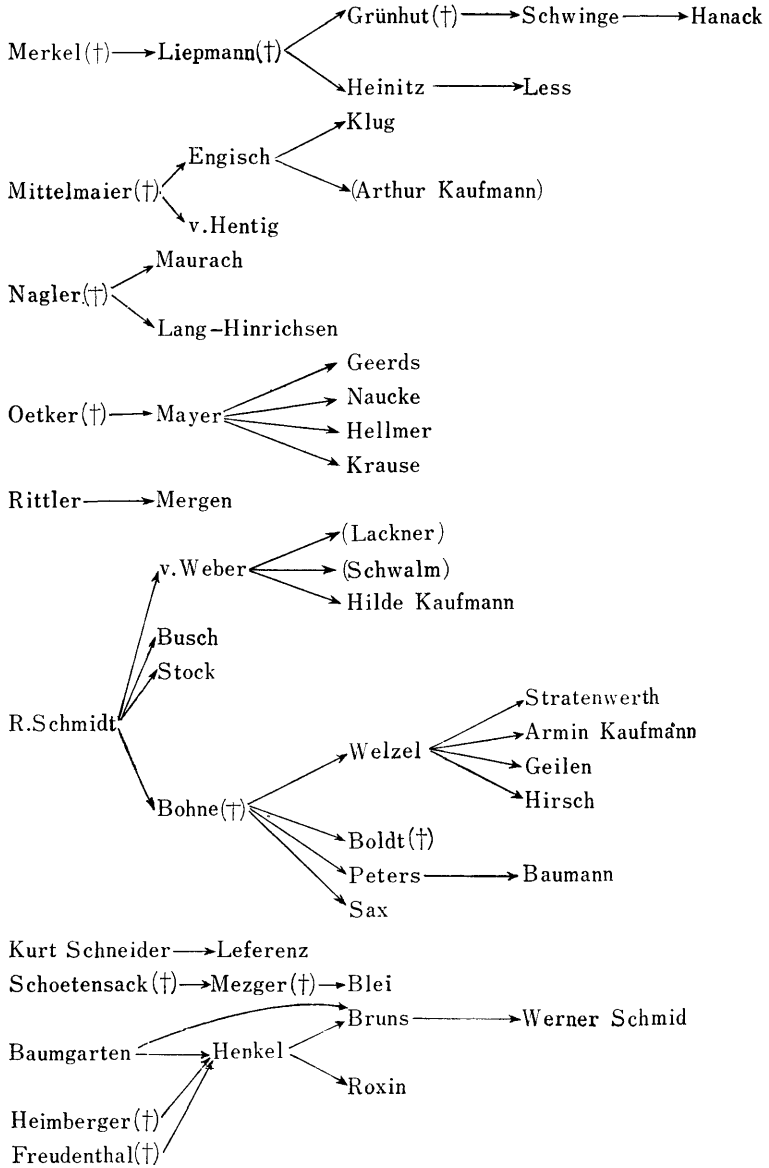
Merkel(†) → Liepmann(†) → Grünhut(†) → Schwinge → Hanack
Heinitz → Less

Mittelmaier(†) → Engisch → Klug
(Arthur Kaufmann)
v. Hentig

Nagler(†) → Maurach
Lang-Hinrichsen

Oetker(†) → Mayer → Geerds
Naucke
Hellmer
Krause

Rittler → Mergen

R. Schmidt → v. Weber → (Lackner)
(Schwalm)
Hilde Kaufmann
Busch
Stock
Bohne(†) → Welzel → Stratenwerth
Armin Kaufmann
Geilen
Hirsch
Boldt(†)
Peters → Baumann
Sax

Kurt Schneider → Leferenz
Schoetensack(†) → Mezger(†) → Blei
Baumgarten → Bruns → Werner Schmid
Henkel → Bruns
Roxin
Heimberger(†)
Freudenthal(†)